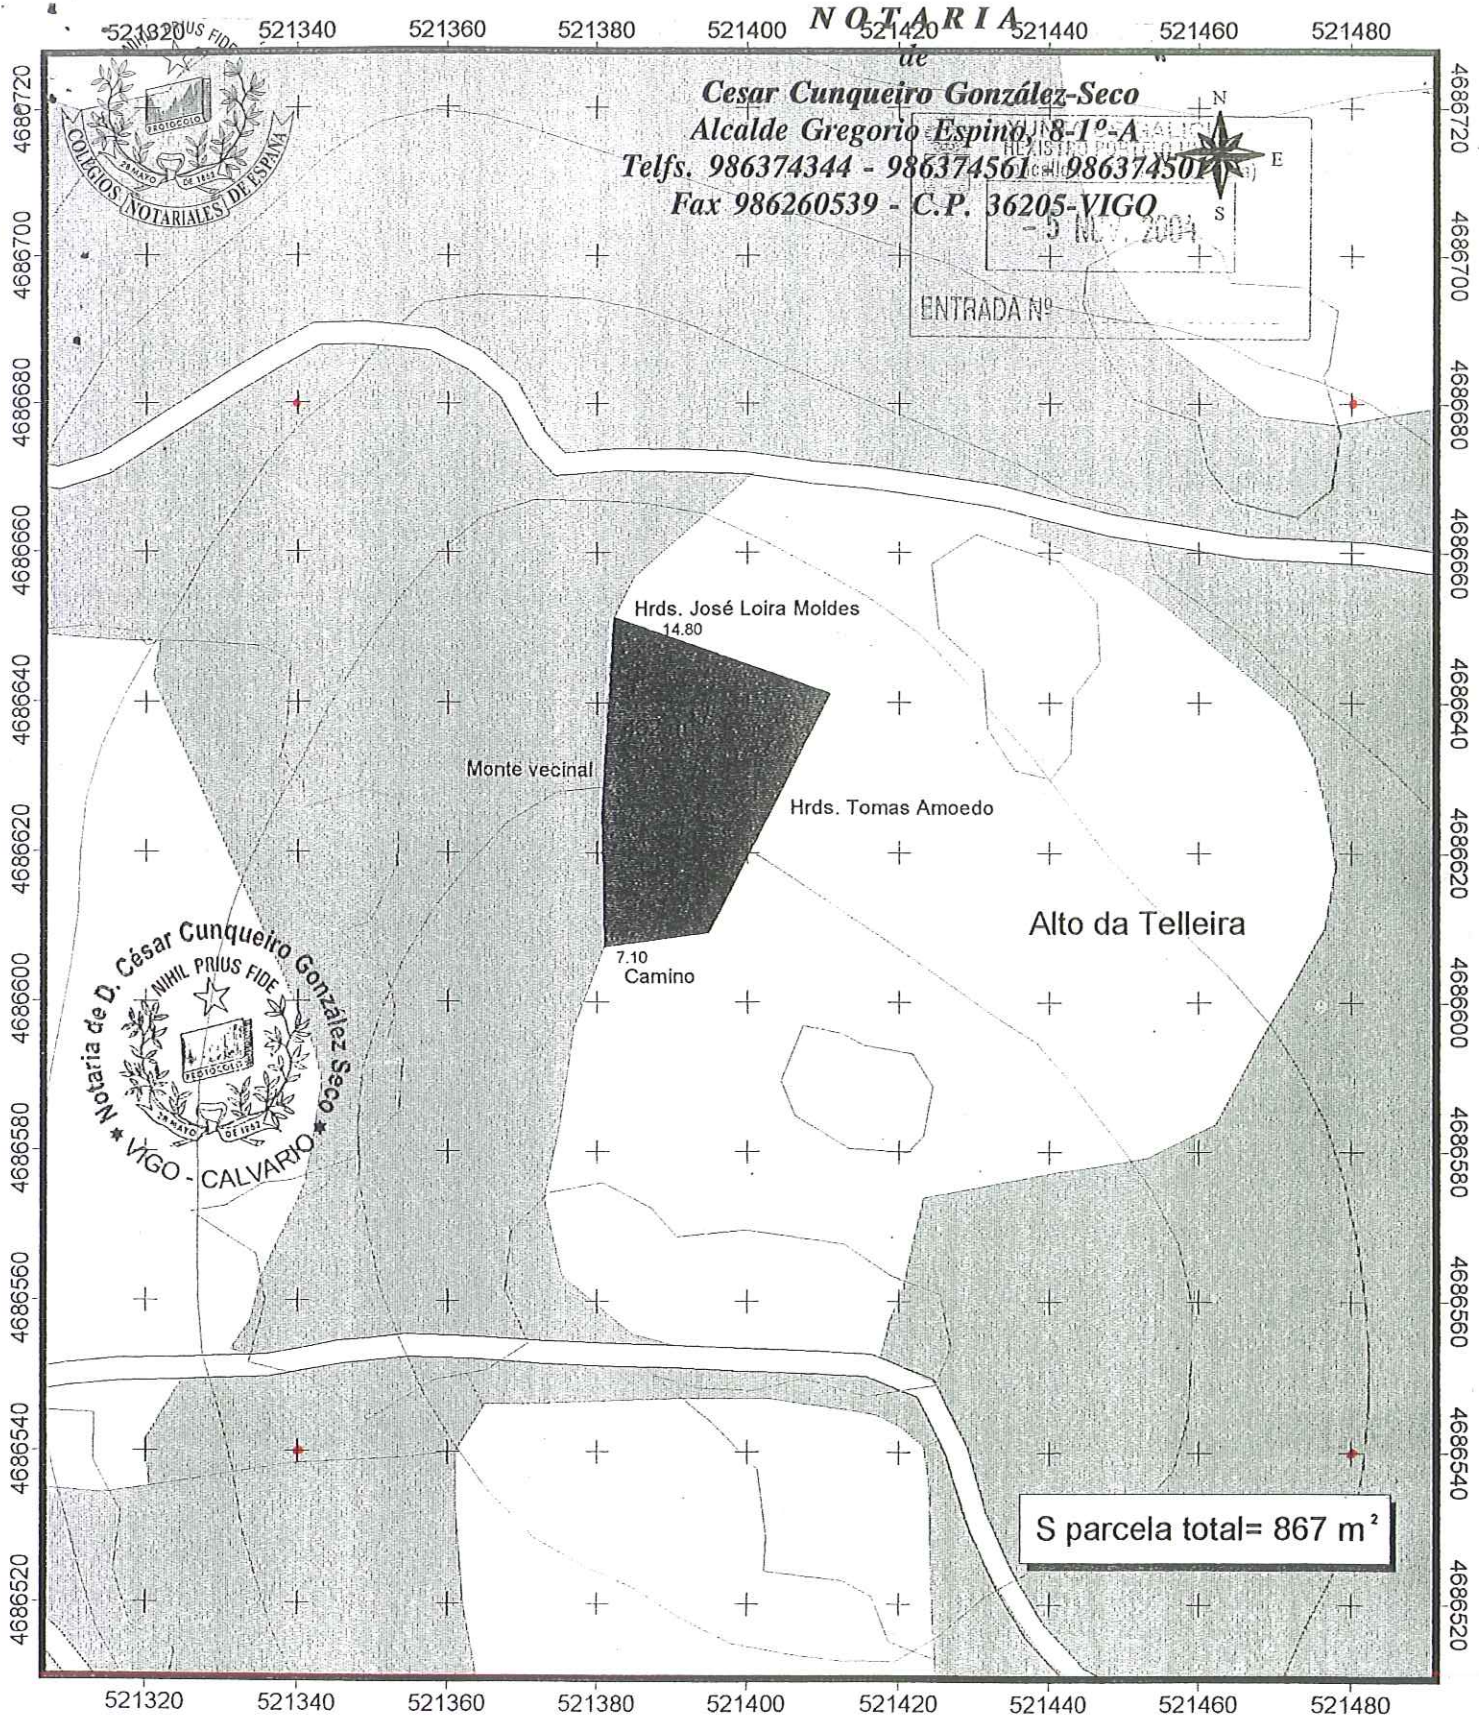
NOTARIA
de
Cesar Cunqueiro González-Seco
Alcalde Gregorio Espino, 8-1º-A
Telfs. 986374344 - 986374561 - 986374501
Fax 986260539 - C.P. 36205-VIGO

521320 521340 521360 521380 521400 521420 521440 521460 521480

4686720 4686700 4686680 4686660 4686640 4686620 4686600 4686580 4686560 4686540 4686520

NIHIL PRIUS FIDE
PROTOCOLO
28 MAYO DE 1862
COLEGIOS NOTARIALES DE ESPAÑA

N
E
S

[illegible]
REXISTRO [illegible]
-5 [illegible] 2004
ENTRADA Nº

Hrds. José Loira Moldes
14.80
Monte vecinal
Hrds. Tomas Amoedo
7.10
Camino
Alto da Telleira

Notaria de D. César Cunqueiro González Seco
NIHIL PRIUS FIDE
PROTOCOLO
28 MAYO DE 1862
VIGO - CALVARIO

S parcela total= 867 m²

521320 521340 521360 521380 521400 521420 521440 521460 521480